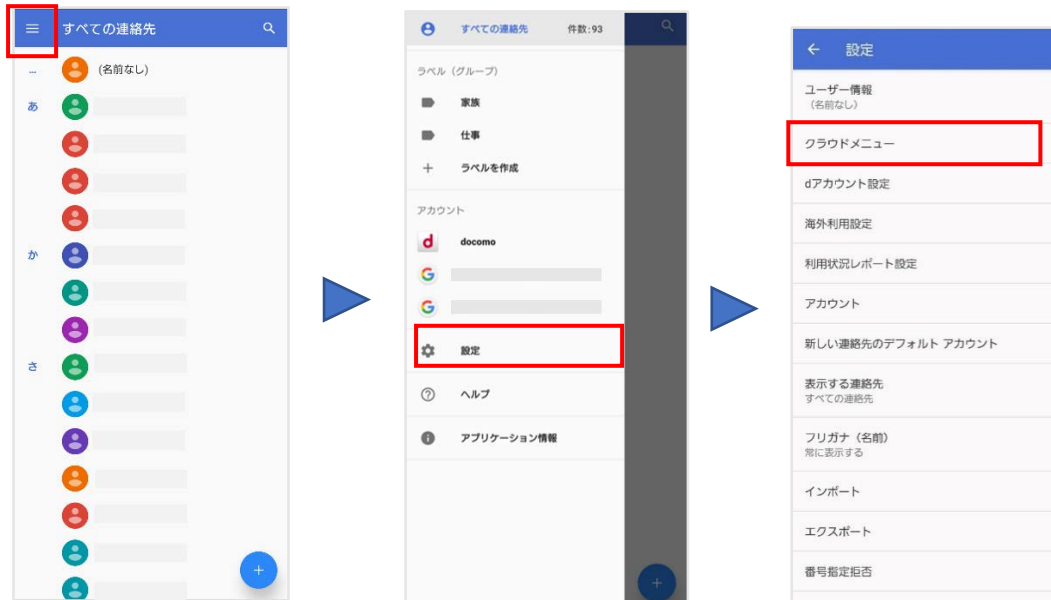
すべての連絡先

...
(名前なし)
あ
か
さ
+

すべての連絡先 件数：93
ラベル（グループ）
家族
仕事
ラベルを作成
アカウント
docomo
設定
ヘルプ
アプリケーション情報

← 設定
ユーザー情報
(名前なし)
クラウドメニュー
dアカウント設定
海外利用設定
利用状況レポート設定
アカウント
新しい連絡先のデフォルト アカウント
表示する連絡先
すべての連絡先
フリガナ（名前）
常に表示する
インポート
エクスポート
番号指定拒否